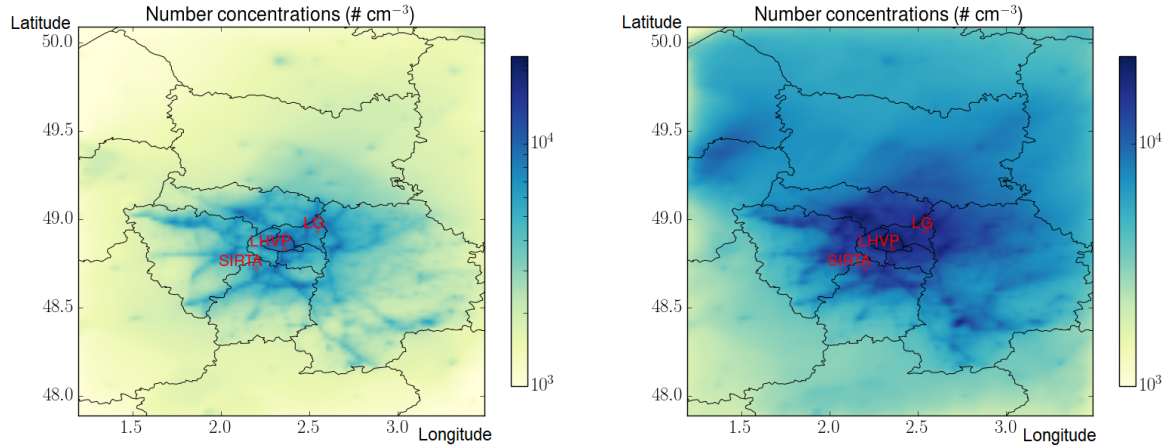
Latitude

Number concentrations (# cm$^{-3}$)

50.0
49.5
49.0
48.5
48.0

LG
LHVP
SIRTA

1.5
2.0
2.5
3.0

Longitude

$10^4$
$10^3$

Latitude

Number concentrations (# cm$^{-3}$)

50.0
49.5
49.0
48.5
48.0

LG
LHVP
SIRTA

1.5
2.0
2.5
3.0

Longitude

$10^4$
$10^3$